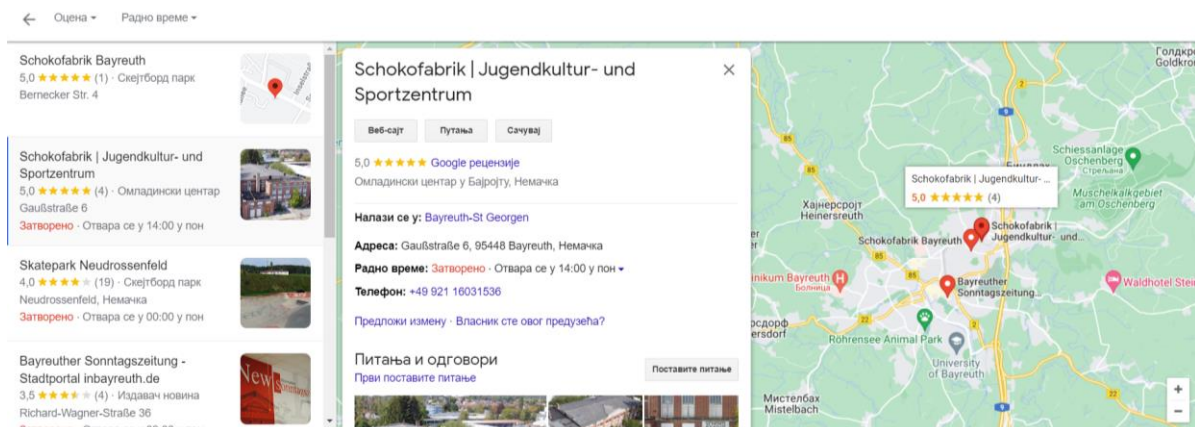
Оцена ▾ Радно време ▾

Schokofabrik Bayreuth
5,0 ★★★★★ (1) · Скејтборд парк
Bernecker Str. 4

Schokofabrik | Jugendkultur- und Sportzentrum
5,0 ★★★★★ (4) · Омладински центар
Gaußstraße 6
Затворено · Отвара се у 14:00 у пон

Skatepark Neudrossenfeld
4,0 ★★★★ (19) · Скејтборд парк
Neudrossenfeld, Немачка
Затворено · Отвара се у 00:00 у пон

Bayreuther Sonntagszeitung - Stadtportal inbayreuth.de
3,5 ★★★★ (4) · Издавач новина
Richard-Wagner-Straße 36

Schokofabrik | Jugendkultur- und Sportzentrum

Веб-сајт Путања Сачувај

5,0 ★★★★★ Google рецензије
Омладински центар у Бајројту, Немачка

Налази се у: Bayreuth-St Georgen

Адреса: Gaußstraße 6, 95448 Bayreuth, Немачка

Радно време: Затворено · Отвара се у 14:00 у пон ▾

Телефон: +49 921 16031536

Предложи измену · Власник сте овог предузећа?

Питања и одговори
Први поставите питање
Поставите питање

Schokofabrik | Jugendkultur- ...
5,0 ★★★★★ (4)

Голдкр Goldkro
Schiessanlage Oschenberg
Стрељана
Muschelkalkgebiet am Oschenberg
Хајнерсројт Heinersreuth
Schokofabrik Bayreuth
Schokofabrik | Jugendkultur- und...
nikum Bayreuth
Болница
Bayreuther Sonntagszeitung...
Waldhotel Stei
рсдорф ersdorf
Rohrensee Animal Park
University of Bayreuth
Мистелбах Mistelbach
85
22